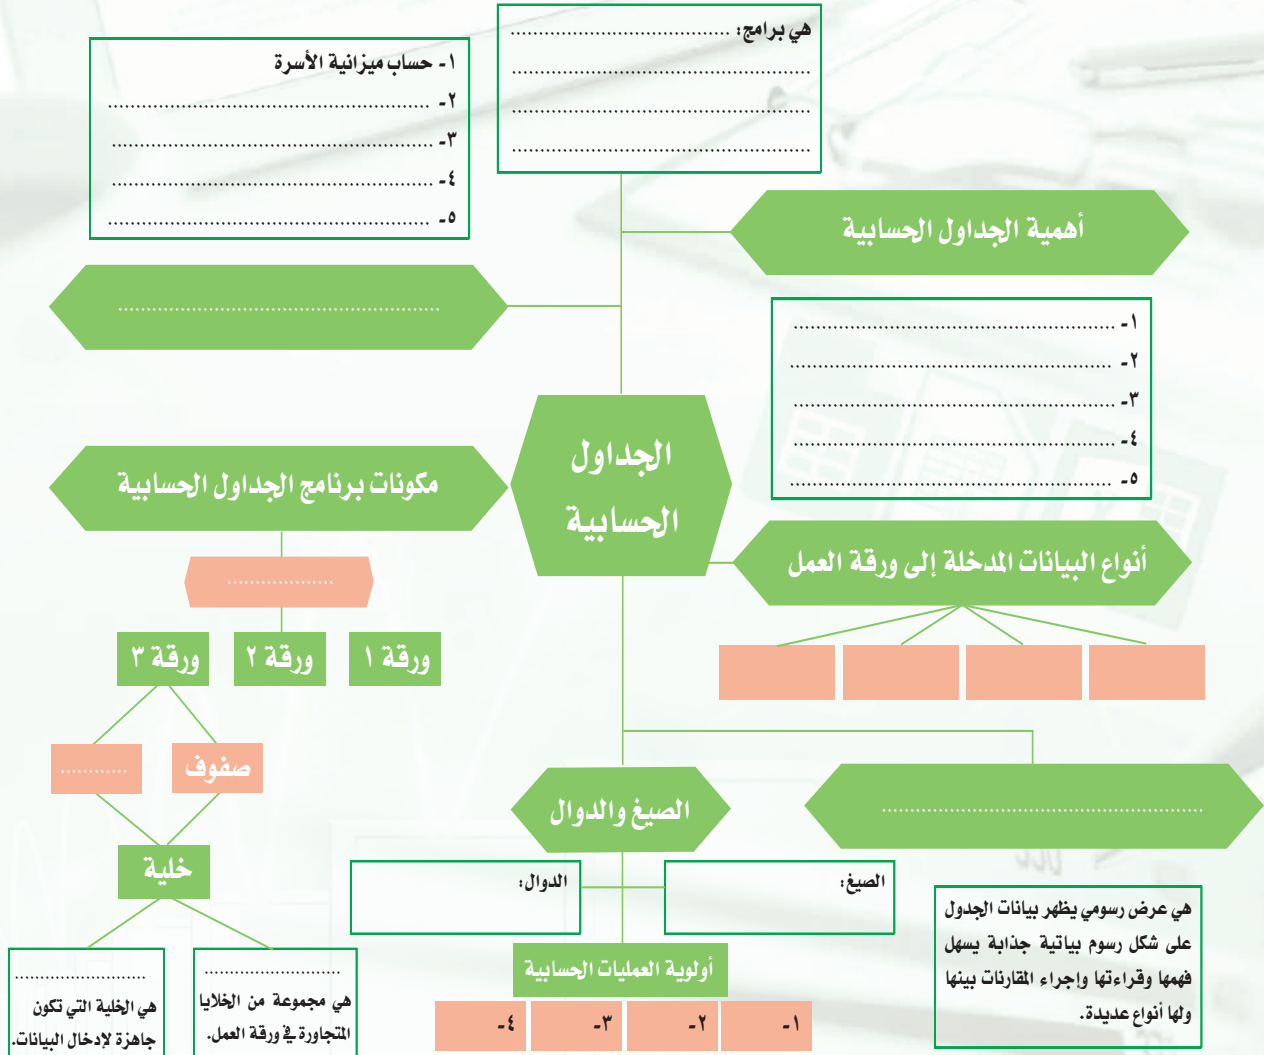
هي برامج: ..............................

..............................

..............................

..............................

١- حساب ميزانية الأسرة

٢- ..............................

٣- ..............................

٤- ..............................

٥- ..............................

أهمية الجداول الحسابية

..............................

١- ..............................

٢- ..............................

٣- ..............................

٤- ..............................

٥- ..............................

الجداول الحسابية

مكونات برنامج الجداول الحسابية

أنواع البيانات المدخلة إلى ورقة العمل

..................

ورقة ١

ورقة ٢

ورقة ٣

صفوف

...........

خلية

الصيغ والدوال

..............................

الصيغ:

الدوال:

هي عرض رسومي يظهر بيانات الجدول على شكل رسوم بيانية جذابة يسهل فهمها وقراءتها وإجراء المقارنات بينها ولها أنواع عديدة.

أولوية العمليات الحسابية

١-

٢-

٣-

٤-

..................

هي مجموعة من الخلايا المتجاورة في ورقة العمل.

..................

هي الخلية التي تكون جاهزة لإدخال البيانات.